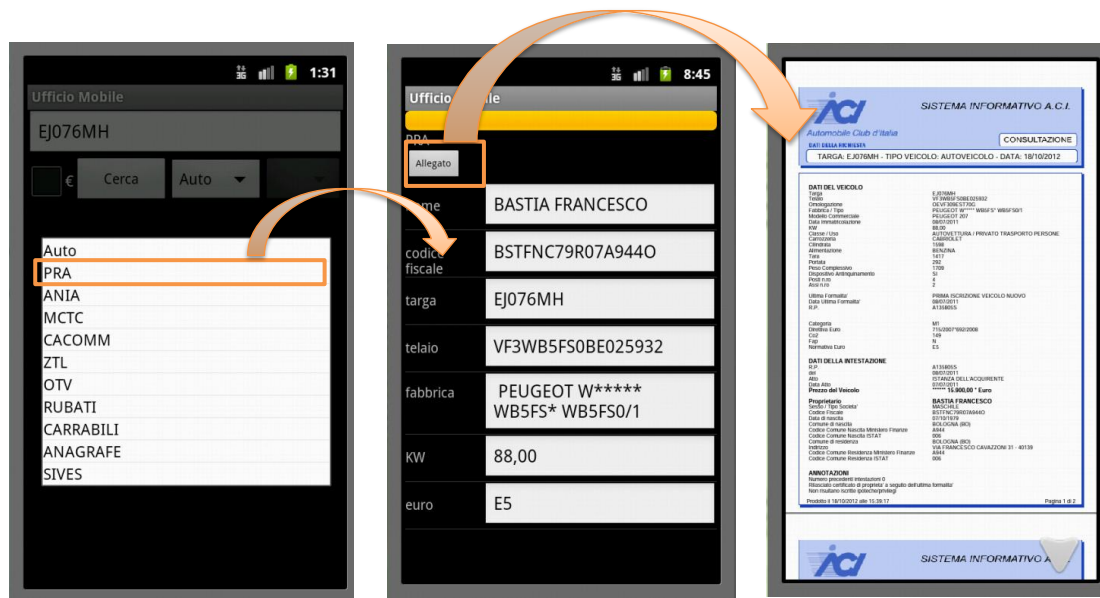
1:31

Ufficio Mobile

EJ076MH

€ Cerca Auto

Auto
PRA
ANIA
MCTC
CACOMM
ZTL
OTV
RUBATI
CARRABILI
ANAGRAFE
SIVES

8:45

Ufficio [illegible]obile

PRA

Allegato

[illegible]ome BASTIA FRANCESCO

codice fiscale BSTFNC79R07A944O

targa EJ076MH

telaio VF3WB5FS0BE025932

fabbrica PEUGEOT W***** WB5FS* WB5FS0/1

KW 88,00

euro E5

ACI Automobile Club d'Italia

SISTEMA INFORMATIVO A.C.I.

CONSULTAZIONE

DATI DELLA RICHIESTA

TARGA: EJ076MH - TIPO VEICOLO: AUTOVEICOLO - DATA: 18/10/2012

DATI DEL VEICOLO

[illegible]

DATI DELLA INTESTAZIONE

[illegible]

Prezzo del Veicolo ****** 16.900,00 * Euro

Proprietario BASTIA FRANCESCO

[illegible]

ANNOTAZIONI

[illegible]

Prodotto il 18/10/2012 alle 15:39:17

Pagina 1 di 2

SISTEMA INFORMATIVO A.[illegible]